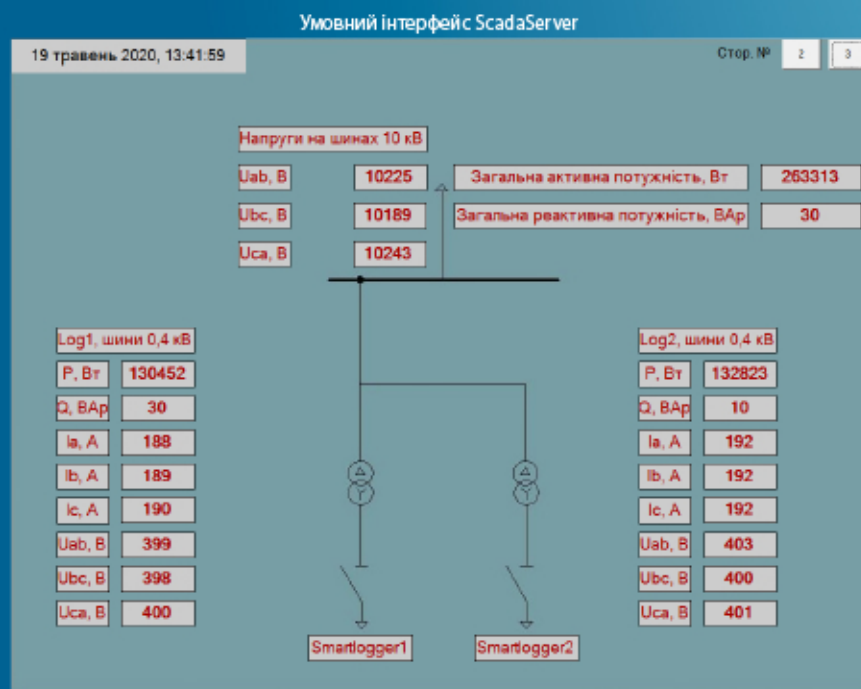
Умовний інтерфейс ScadaServer

19 травень 2020, 13:41:59

Стор. № 2 3

Напруги на шинах 10 кВ

Uab, B 10225
Ubc, B 10189
Uca, B 10243

Загальна активна потужність, Вт 263313
Загальна реактивна потужність, ВАр 30

Log1, шини 0,4 кВ

P, Вт 130452
Q, ВАр 30
Ia, A 188
Ib, A 189
Ic, A 190
Uab, B 399
Ubc, B 398
Uca, B 400

Log2, шини 0,4 кВ

P, Вт 132823
Q, ВАр 10
Ia, A 192
Ib, A 192
Ic, A 192
Uab, B 403
Ubc, B 400
Uca, B 401

Smartlogger1

Smartlogger2